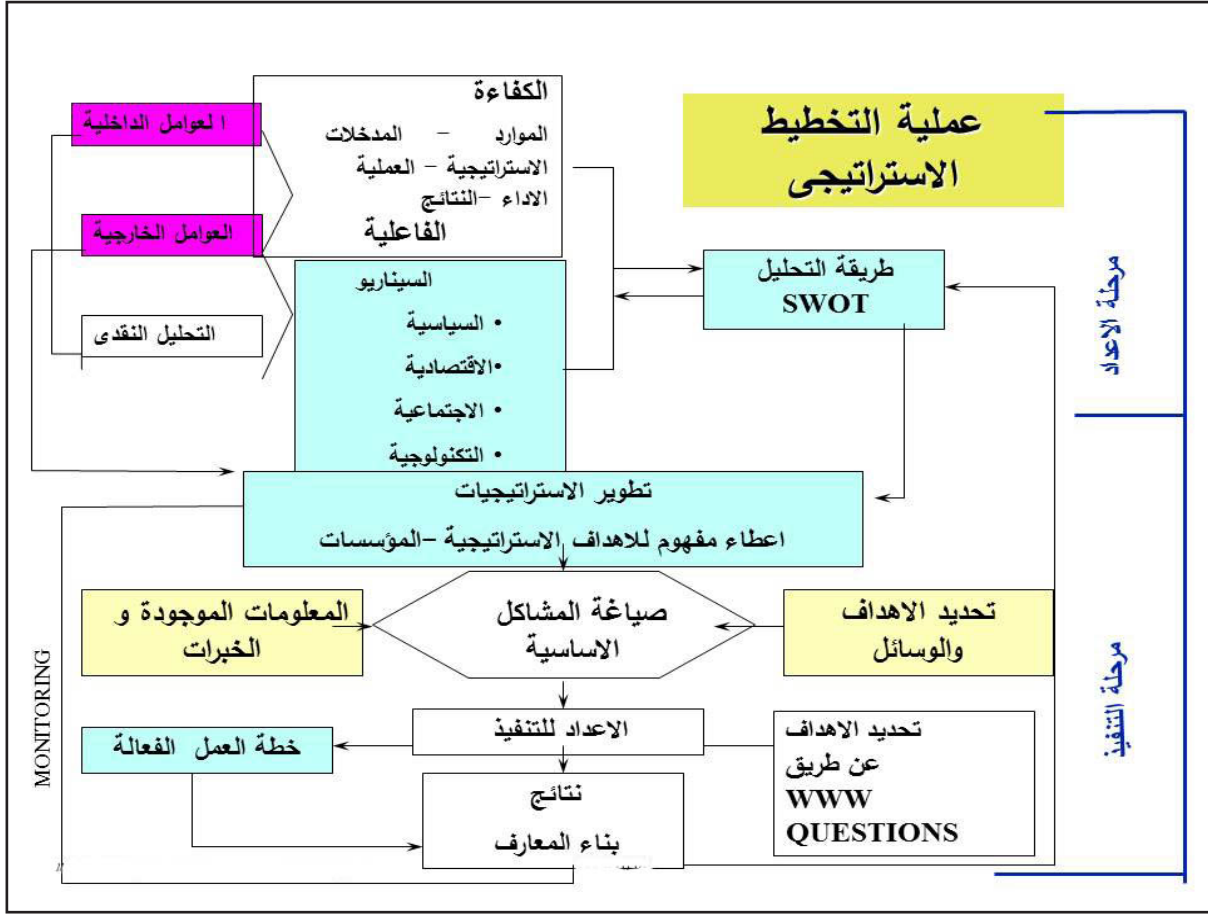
عملية التخطيط الاستراتيجى

الكفاءة
الموارد – المدخلات
الاستراتيجية – العملية
الاداء –النتائج
الفاعلية

ا لعوامل الداخلية

العوامل الخارجية

التحليل النقدى

السيناريو
• السياسية
•الاقتصادية
• الاجتماعية
• التكنولوجية

طريقة التحليل
SWOT

مرحلة الاعداد

تطوير الاستراتيجيات
اعطاء مفهوم للاهداف الاستراتيجية –المؤسسات

المعلومات الموجودة و الخبرات

صياغة المشاكل الاساسية

تحديد الاهداف والوسائل

مرحلة التنفيذ

MONITORING

خطة العمل الفعالة

الاعداد للتنفيذ

تحديد الاهداف
عن طريق
WWW
QUESTIONS

نتائج
بناء المعارف